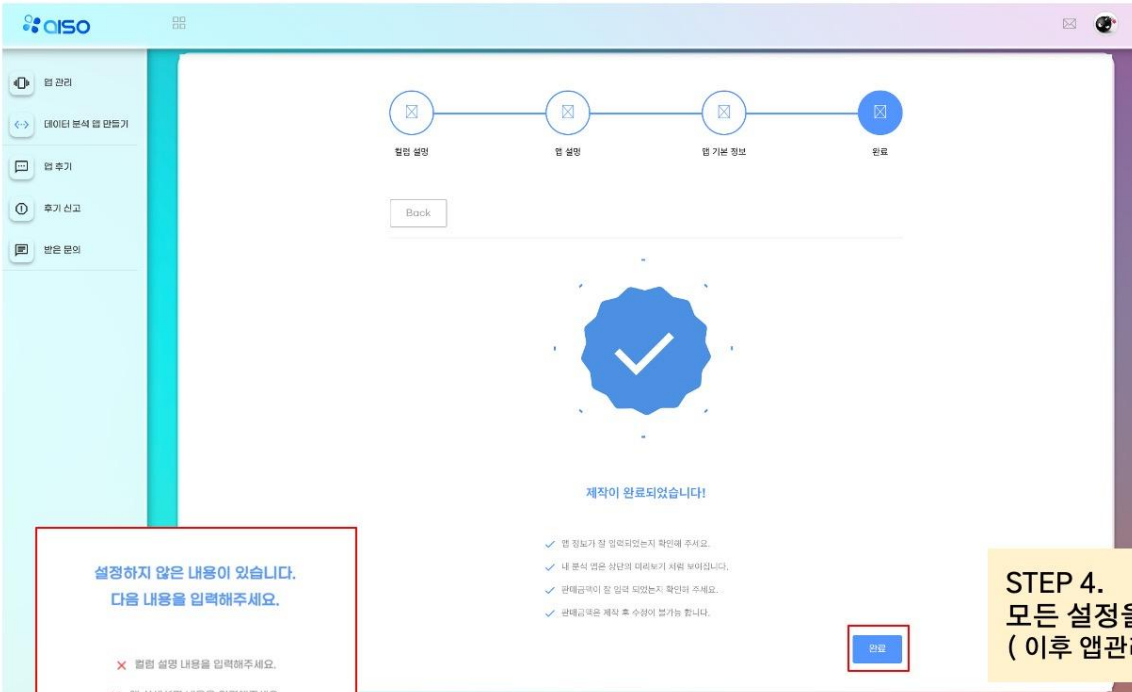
aiso

앱 관리
데이터 분석 앱 만들기
앱 후기
후기 신고
받은 문의

컬럼 설명
앱 설명
앱 기본 정보
완료

Back

제작이 완료되었습니다!

✓ 앱 정보가 잘 입력되었는지 확인해 주세요.
✓ 내 분석 앱은 상단의 미리보기 저희 보이입니다.
✓ 판매금액이 잘 입력 되었는지 확인해 주세요.
✓ 판매금액은 제작 후 수정이 불가능 합니다.

완료

설정하지 않은 내용이 있습니다.
다음 내용을 입력해주세요.

✕ 컬럼 설명 내용을 입력해주세요.
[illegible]

STEP 4.
모든 설정을
( 이후 앱관리